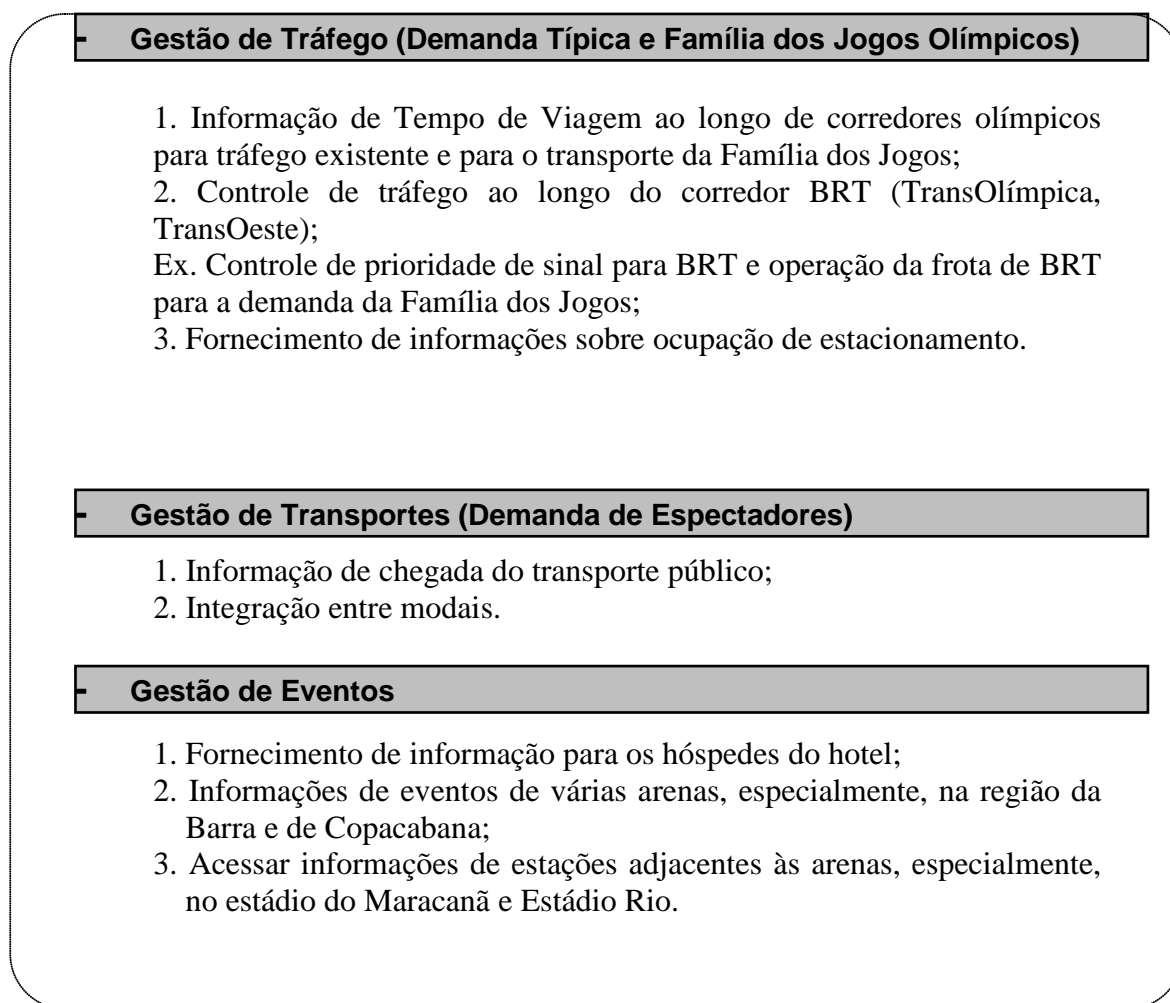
- Gestão de Tráfego (Demanda Típica e Família dos Jogos Olímpicos)

1. Informação de Tempo de Viagem ao longo de corredores olímpicos para tráfego existente e para o transporte da Família dos Jogos;
2. Controle de tráfego ao longo do corredor BRT (TransOlímpica, TransOeste);
Ex. Controle de prioridade de sinal para BRT e operação da frota de BRT para a demanda da Família dos Jogos;
3. Fornecimento de informações sobre ocupação de estacionamento.

- Gestão de Transportes (Demanda de Espectadores)

1. Informação de chegada do transporte público;
2. Integração entre modais.

- Gestão de Eventos

1. Fornecimento de informação para os hóspedes do hotel;
2. Informações de eventos de várias arenas, especialmente, na região da Barra e de Copacabana;
3. Acessar informações de estações adjacentes às arenas, especialmente, no estádio do Maracanã e Estádio Rio.